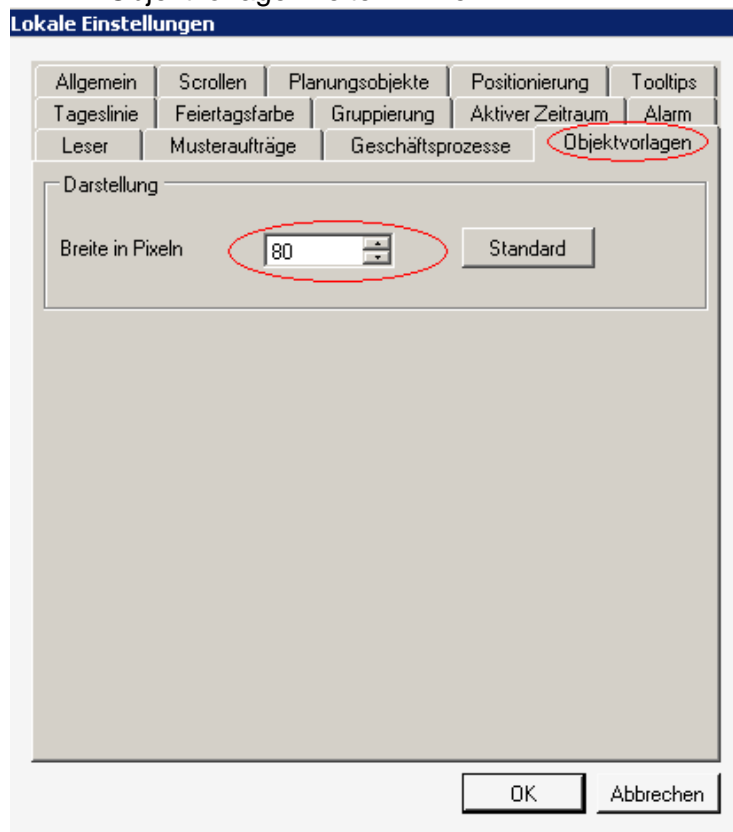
Lokale Einstellungen

Allgemein | Scrollen | Planungsobjekte | Positionierung | Tooltips
Tageslinie | Feiertagsfarbe | Gruppierung | Aktiver Zeitraum | Alarm
Leser | Musteraufträge | Geschäftsprozesse | Objektvorlagen

Darstellung

Breite in Pixeln 80 Standard

OK Abbrechen